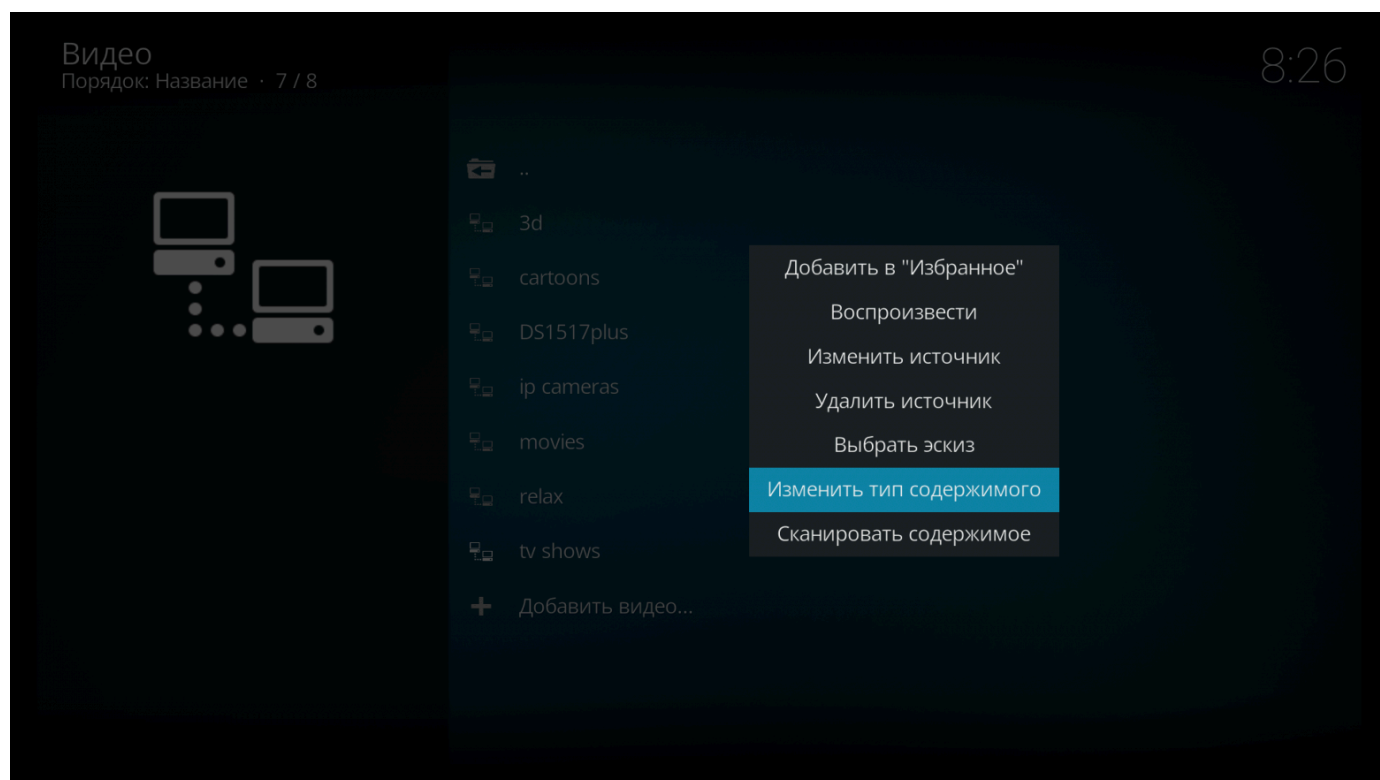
Видео
Порядок: Название · 7 / 8

8:26

..
3d
cartoons
DS1517plus
ip cameras
movies
relax
tv shows
Добавить видео...

Добавить в "Избранное"
Воспроизвести
Изменить источник
Удалить источник
Выбрать эскиз
Изменить тип содержимого
Сканировать содержимое